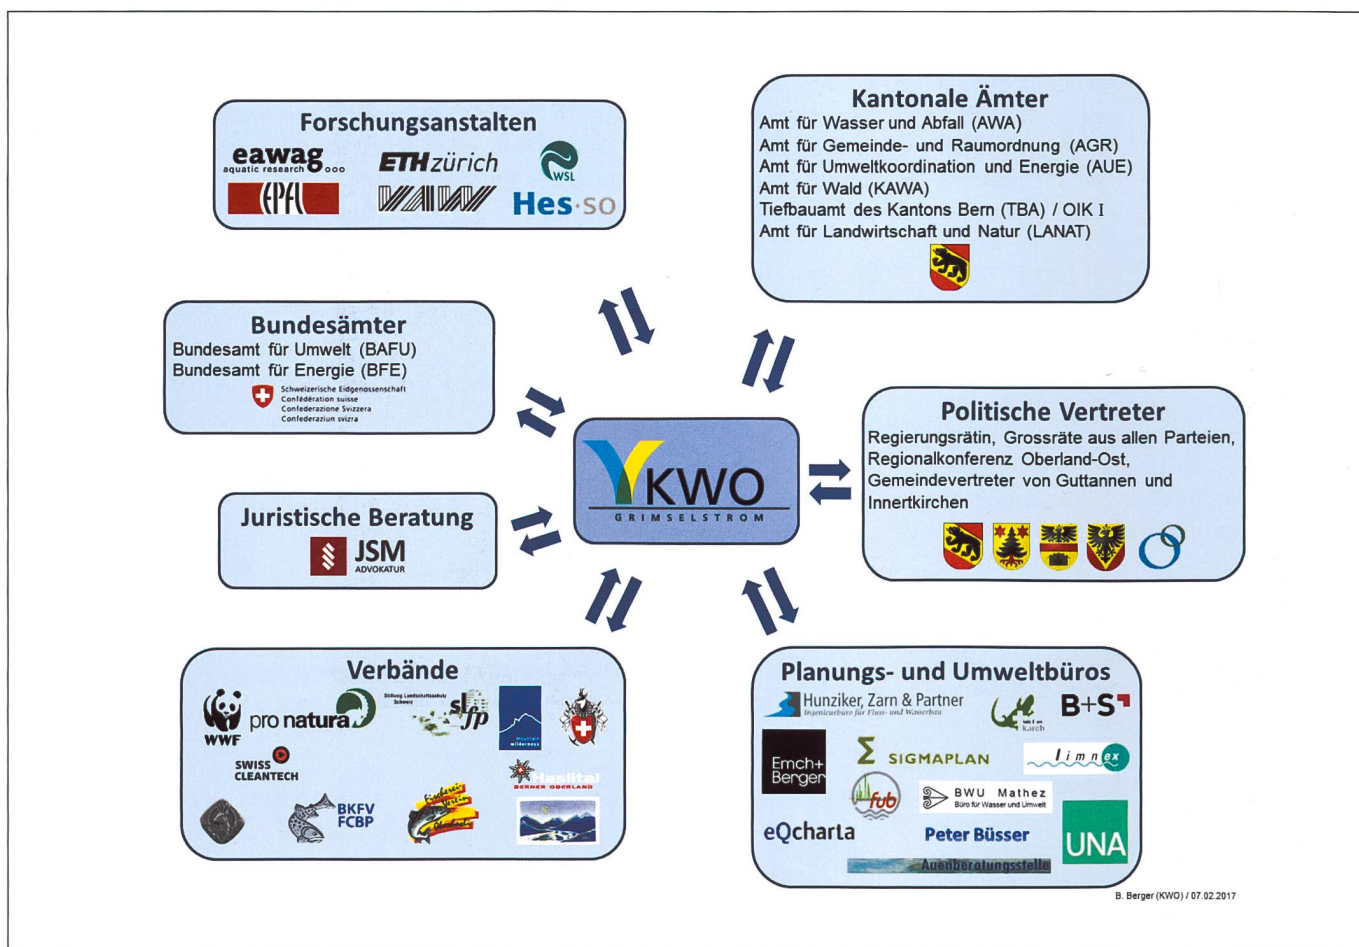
Forschungsanstalten

eawag aquatic research

ETHzürich

WSL

EPFL

VAW

Hes·so

Kantonale Ämter

Amt für Wasser und Abfall (AWA)
Amt für Gemeinde- und Raumordnung (AGR)
Amt für Umweltkoordination und Energie (AUE)
Amt für Wald (KAWA)
Tiefbauamt des Kantons Bern (TBA) / OIK I
Amt für Landwirtschaft und Natur (LANAT)

Bundesämter

Bundesamt für Umwelt (BAFU)
Bundesamt für Energie (BFE)

Schweizerische Eidgenossenschaft
Confédération suisse
Confederazione Svizzera
Confederaziun svizra

KWO
GRIMSELSTROM

Politische Vertreter

Regierungsrätin, Grossräte aus allen Parteien, Regionalkonferenz Oberland-Ost, Gemeindevertreter von Guttannen und Innertkirchen

Juristische Beratung

JSM
ADVOKATUR

Verbände

WWF

pro natura

Stiftung Landschaftsschutz Schweiz

sl fp

Mountain wilderness

SWISS CLEANTECH

Haslital
BERNER OBERLAND

BKFV
FCBP

Planungs- und Umweltbüros

Hunziker, Zarn & Partner
Ingenieurbüro für Fluss- und Wasserbau

B+S

Emch+
Berger

SIGMAPLAN

limnex

fub

BWU Mathez
Büro für Wasser und Umwelt

eQcharta

Peter Büsser

UNA

Auenberatungsstelle

B. Berger (KWO) / 07.02.2017